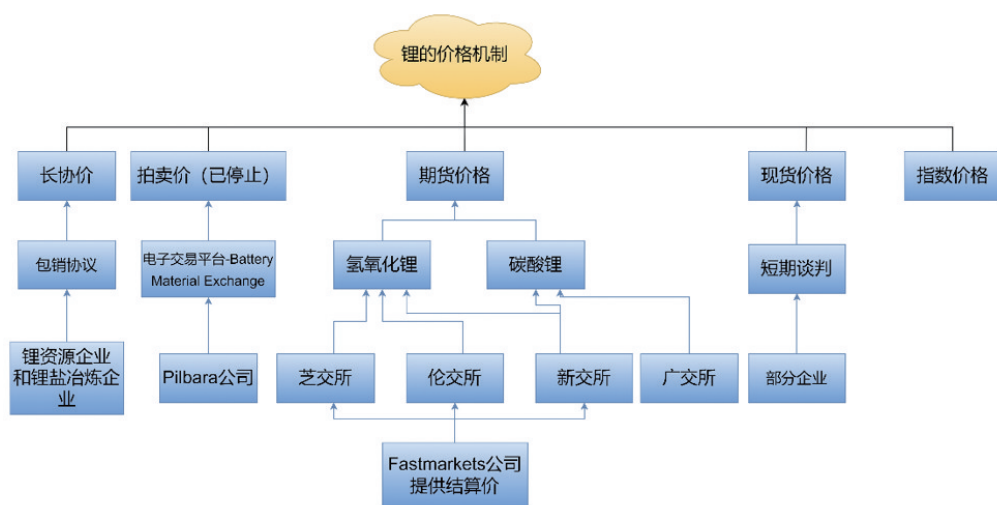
锂的价格机制

长协价

拍卖价（已停止）

期货价格

现货价格

指数价格

包销协议

电子交易平台-Battery Material Exchange

氢氧化锂

碳酸锂

短期谈判

锂资源企业和锂盐冶炼企业

Pilbara公司

芝交所

伦交所

新交所

广交所

部分企业

Fastmarkets公司提供结算价